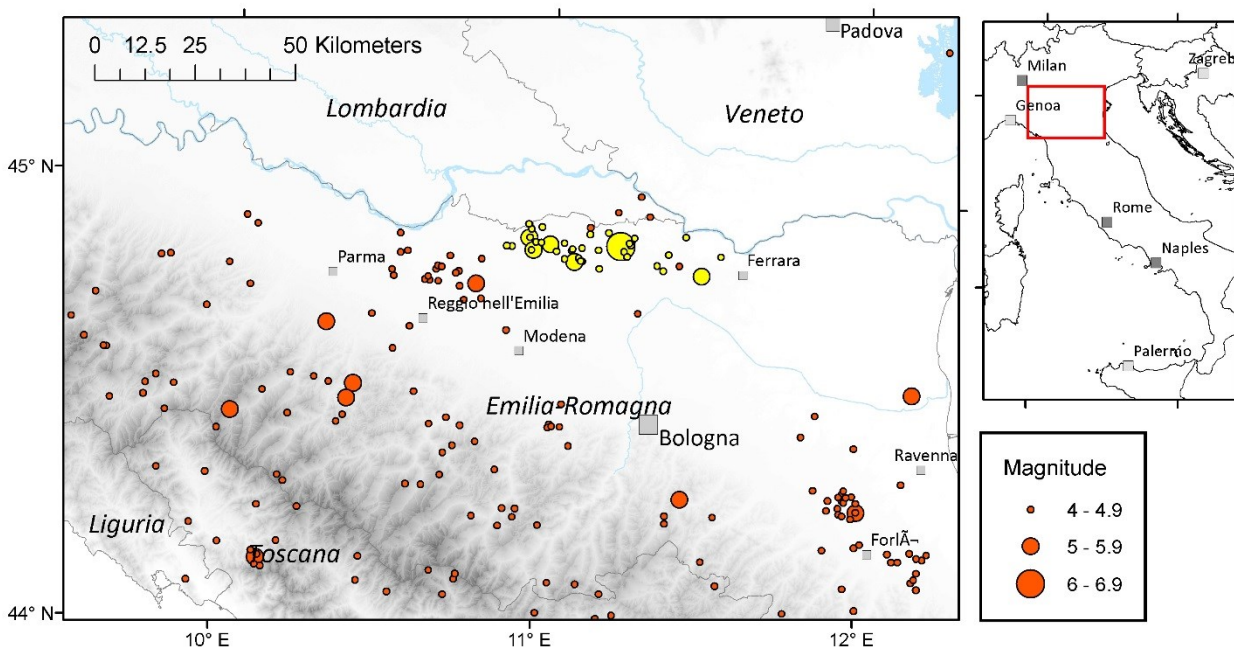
0 12.5 25 50 Kilometers

Padova

Lombardia

Veneto

45° N

Parma

Ferrara

Reggio nell'Emilia

Modena

Emilia-Romagna

Bologna

Ravenna

Liguria

Toscana

ForlÃ¬

44° N

10° E

11° E

12° E

Milan

Zagreb

Genoa

Rome

Naples

Palermo

Magnitude

4 - 4.9

5 - 5.9

6 - 6.9